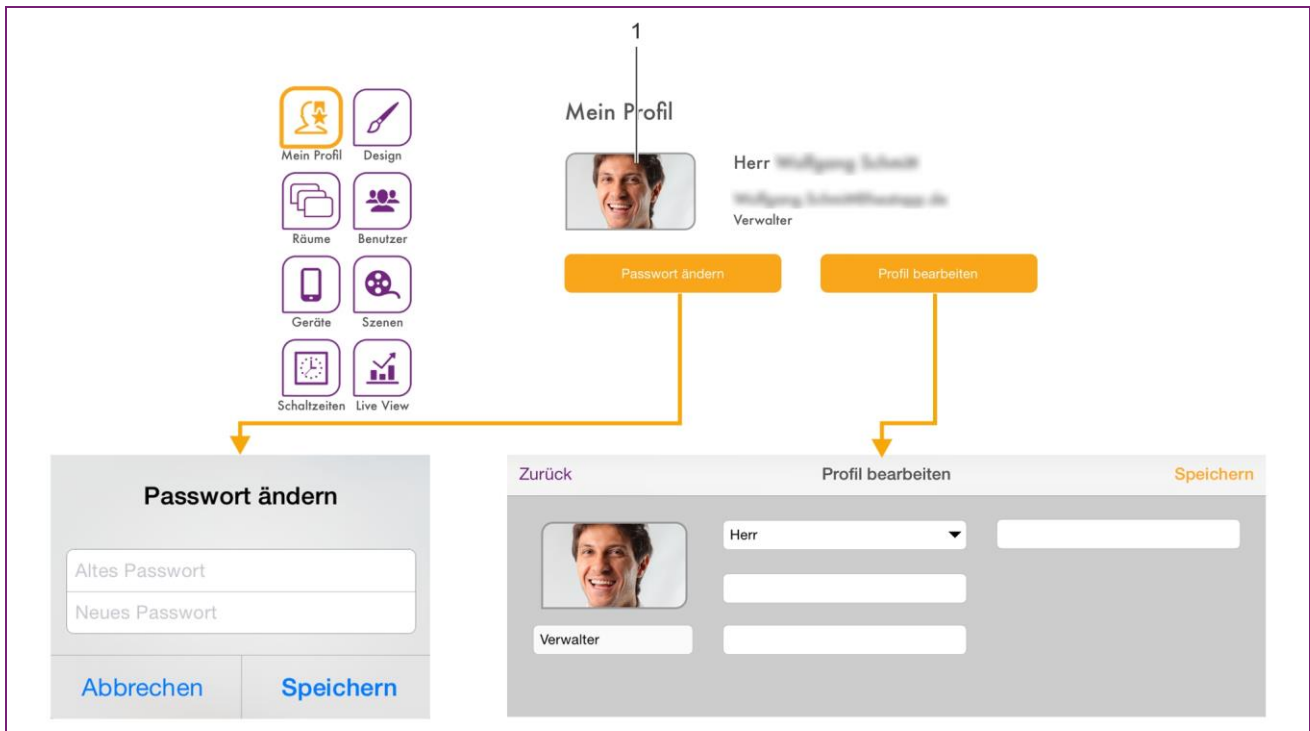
1

Mein Profil

Design

Räume

Benutzer

Geräte

Szenen

Schaltzeiten

Live View

Mein Profil

Herr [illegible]

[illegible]

Verwalter

Passwort ändern

Profil bearbeiten

Passwort ändern

Altes Passwort

Neues Passwort

Abbrechen

Speichern

Zurück

Profil bearbeiten

Speichern

Herr

Verwalter